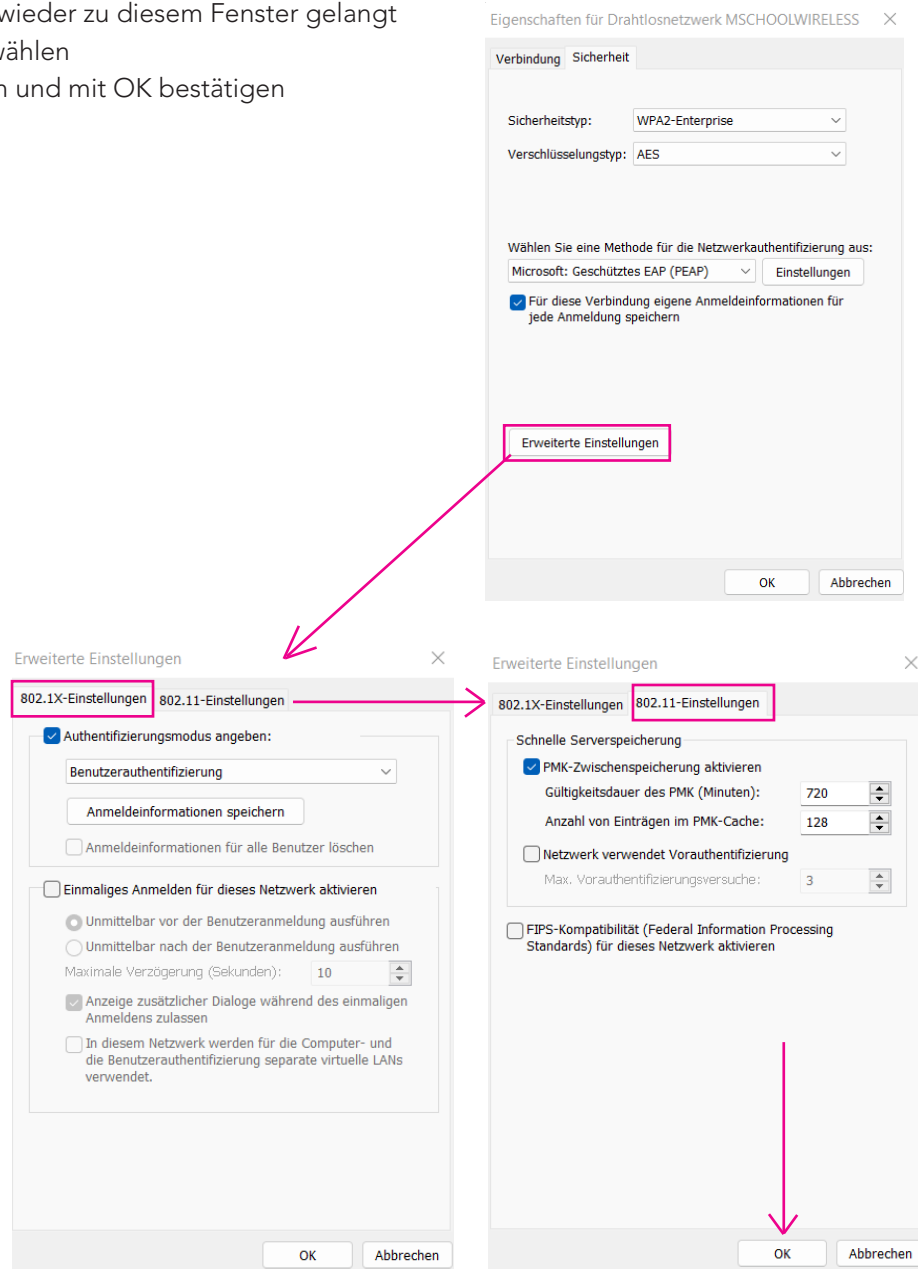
wieder zu diesem Fenster gelangt
wählen
n und mit OK bestätigen

Eigenschaften für Drahtlosnetzwerk MSCHOOLWIRELESS ×

Verbindung | Sicherheit

Sicherheitstyp: WPA2-Enterprise

Verschlüsselungstyp: AES

Wählen Sie eine Methode für die Netzwerkauthentifizierung aus:

Microsoft: Geschütztes EAP (PEAP) | Einstellungen

Für diese Verbindung eigene Anmeldeinformationen für jede Anmeldung speichern

Erweiterte Einstellungen

OK | Abbrechen

Erweiterte Einstellungen ×

802.1X-Einstellungen | 802.11-Einstellungen

Authentifizierungsmodus angeben:

Benutzerauthentifizierung

Anmeldeinformationen speichern

Anmeldeinformationen für alle Benutzer löschen

Einmaliges Anmelden für dieses Netzwerk aktivieren

Unmittelbar vor der Benutzeranmeldung ausführen

Unmittelbar nach der Benutzeranmeldung ausführen

Maximale Verzögerung (Sekunden): 10

Anzeige zusätzlicher Dialoge während des einmaligen Anmeldens zulassen

In diesem Netzwerk werden für die Computer- und die Benutzerauthentifizierung separate virtuelle LANs verwendet.

OK | Abbrechen

Erweiterte Einstellungen ×

802.1X-Einstellungen | 802.11-Einstellungen

Schnelle Serverspeicherung

PMK-Zwischenspeicherung aktivieren

Gültigkeitsdauer des PMK (Minuten): 720

Anzahl von Einträgen im PMK-Cache: 128

Netzwerk verwendet Vorauthentifizierung

Max. Vorauthentifizierungsversuche: 3

FIPS-Kompatibilität (Federal Information Processing Standards) für dieses Netzwerk aktivieren

OK | Abbrechen